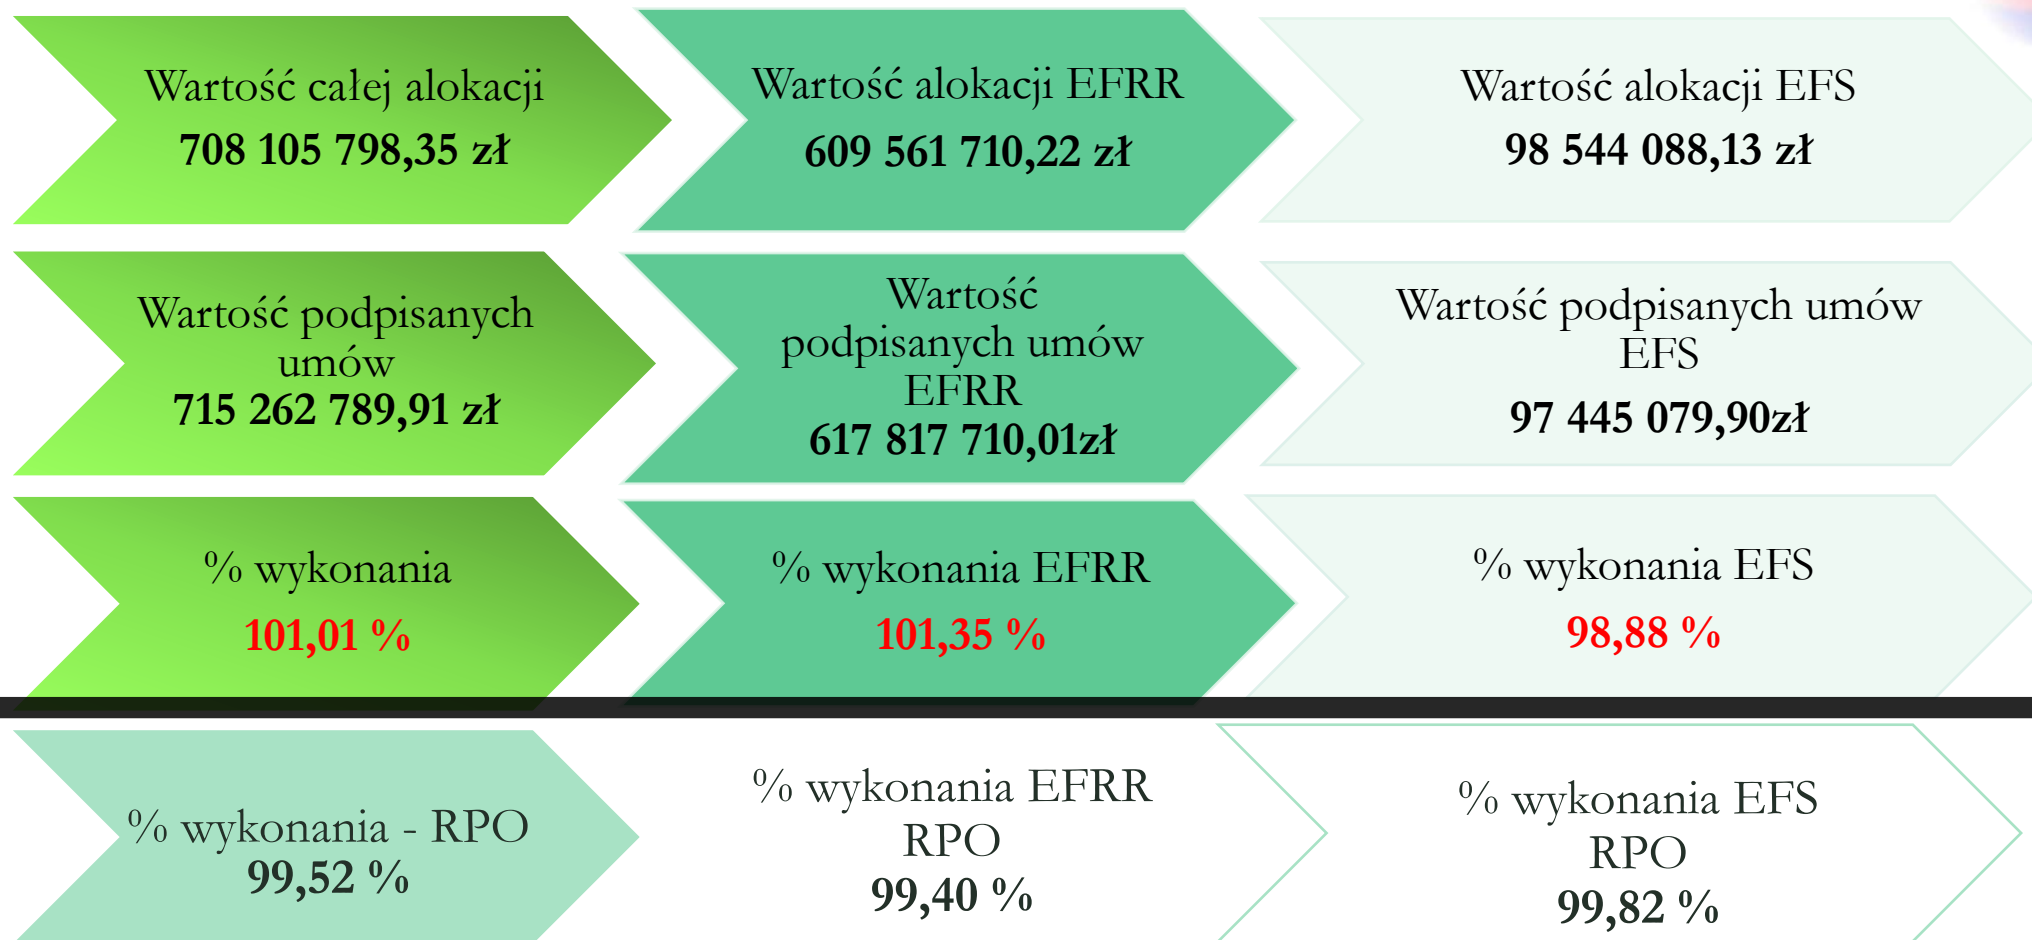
Wartość całej alokacji
708 105 798,35 zł

Wartość alokacji EFRR
609 561 710,22 zł

Wartość alokacji EFS
98 544 088,13 zł

Wartość podpisanych umów
715 262 789,91 zł

Wartość podpisanych umów EFRR
617 817 710,01zł

Wartość podpisanych umów EFS
97 445 079,90zł

% wykonania
101,01 %

% wykonania EFRR
101,35 %

% wykonania EFS
98,88 %

% wykonania - RPO
99,52 %

% wykonania EFRR RPO
99,40 %

% wykonania EFS RPO
99,82 %